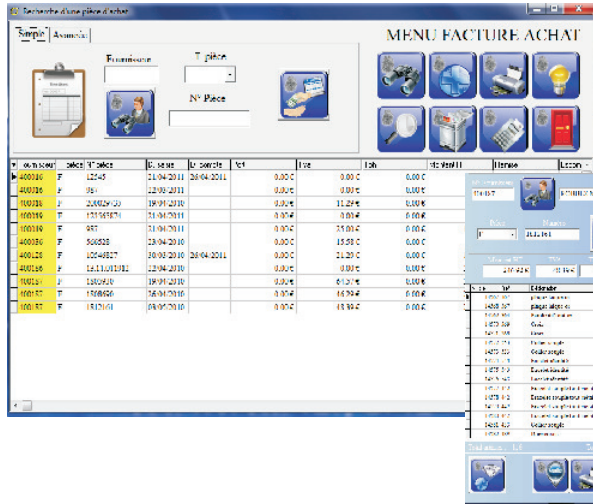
Recherche d'une pièce d'achat

Simple | Avancée

Fournisseur

T pièce

N° Pièce

MENU FACTURE ACHAT

| Fournisseur | Pièce | N° pièce | D. saisie | D. compta | Ht | Tva | Ttc | Mt Versé | Remise | Lecon |
|---|---|---|---|---|---|---|---|---|---|---|
| 400386 | F | 12345 | 21/04/2011 | 26/04/2011 | 0,00 € | 0,00 € | 0,00 € | | | |
| 400386 | F | 987 | 22/03/2011 | | 0,00 € | 0,00 € | 0,00 € | | | |
| 400386 | F | 200029430 | 19/01/2010 | | 0,00 € | 11,29 € | 0,00 € | | | |
| 400319 | F | 121365871 | 19/01/2010 | | 0,00 € | 0,00 € | 0,00 € | | | |
| 400319 | F | 987 | 21/04/2011 | | 0,00 € | 25,00 € | 0,00 € | | | |
| 400386 | F | 568528 | 21/04/2011 | | 0,00 € | 15,58 € | 0,00 € | | | |
| 400128 | F | 10546827 | 30/03/2010 | 26/04/2011 | 0,00 € | 21,20 € | 0,00 € | | | |
| 400128 | F | 16.11.001982 | 22/01/2010 | | 0,00 € | 0,00 € | 0,00 € | | | |
| 400157 | F | 1583920 | 19/01/2010 | | 0,00 € | 64,57 € | 0,00 € | | | |
| 400157 | F | 1508950 | 26/01/2010 | | 0,00 € | 16,79 € | 0,00 € | | | |
| 400157 | F | 1512161 | 09/02/2010 | | 0,00 € | 13,38 € | 0,00 € | | | |

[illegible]